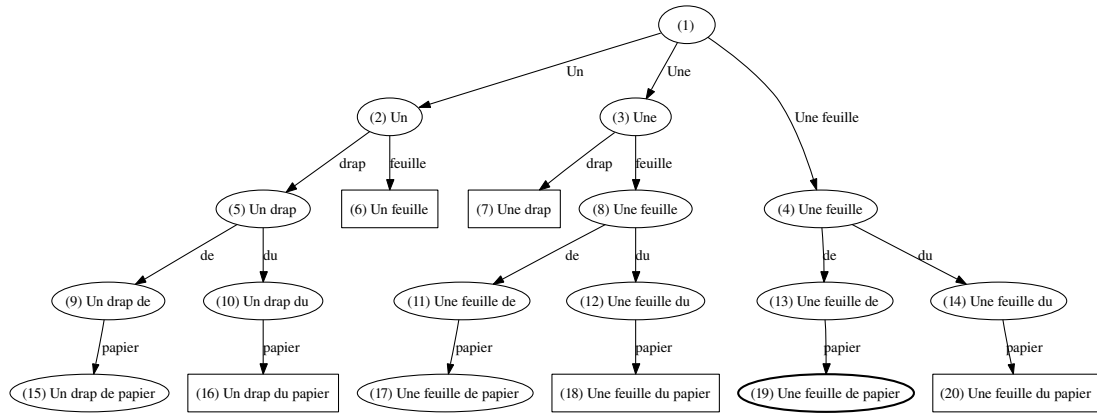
(1)

Un

Une

Une feuille

(2) Un

drap

feuille

(3) Une

drap

feuille

(4) Une feuille

(5) Un drap

(6) Un feuille

(7) Une drap

(8) Une feuille

de

du

de

du

de

du

(9) Un drap de

(10) Un drap du

(11) Une feuille de

(12) Une feuille du

(13) Une feuille de

(14) Une feuille du

papier

papier

papier

papier

papier

papier

(15) Un drap de papier

(16) Un drap du papier

(17) Une feuille de papier

(18) Une feuille du papier

(19) Une feuille de papier

(20) Une feuille du papier